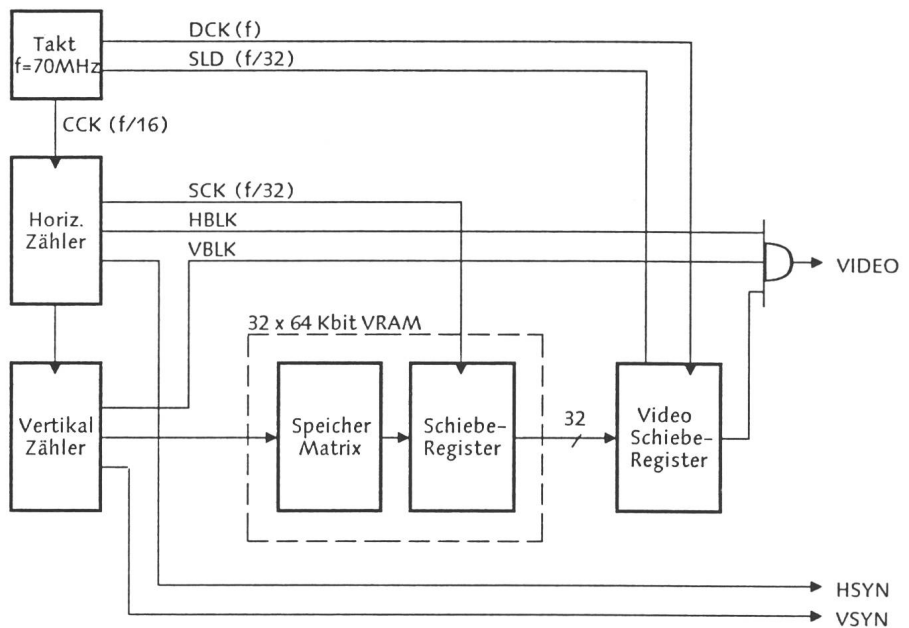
Takt
f=70MHz

DCK (f)

SLD (f/32)

CCK (f/16)

Horiz.
Zähler

SCK (f/32)

HBLK

VBLK

VIDEO

32 x 64 Kbit VRAM

Vertikal
Zähler

Speicher
Matrix

Schiebe-
Register

32

Video
Schiebe-
Register

HSYN

VSYN